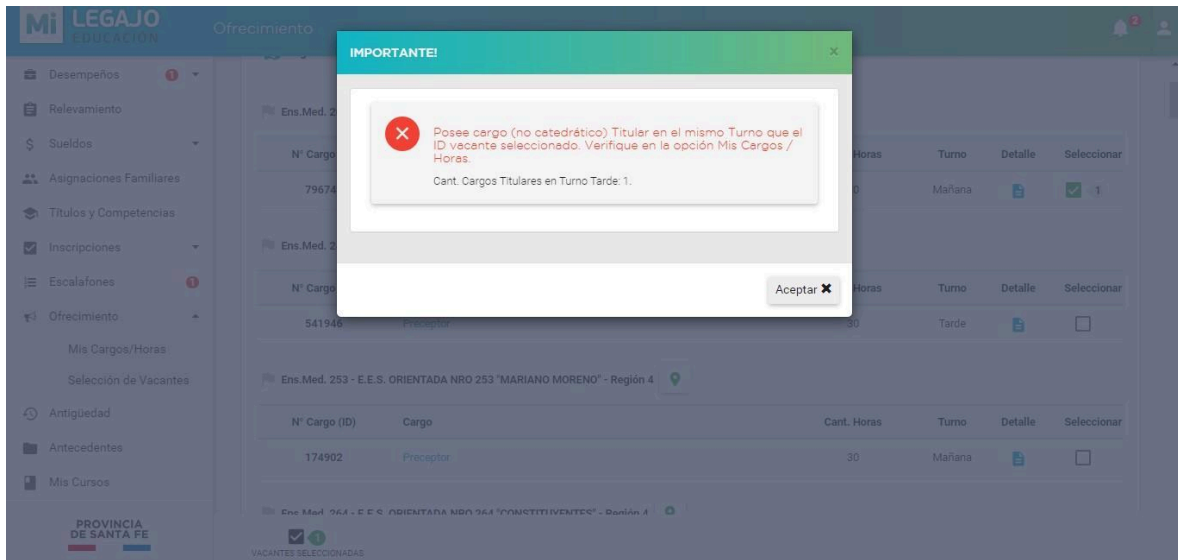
Mi LEGAJO EDUCACIÓN

Ofrecimiento

Desempeños
Relevamiento
Sueldos
Asignaciones Familiares
Títulos y Competencias
Inscripciones
Escalafones
Ofrecimiento
Mis Cargos/Horas
Selección de Vacantes
Antigüedad
Antecedentes
Mis Cursos

PROVINCIA DE SANTA FE

IMPORTANTE!

Posee cargo (no catedrático) Titular en el mismo Turno que el ID vacante seleccionado. Verifique en la opción Mis Cargos / Horas.

Cant. Cargos Titulares en Turno Tarde: 1.

Aceptar ✖

Ens.Med. 2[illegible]

| N° Cargo | | Horas | Turno | Detalle | Seleccionar |
|---|---|---|---|---|---|
| 79674 | | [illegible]0 | Mañana | | 1 |

Ens.Med. 2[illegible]

| N° Cargo | | Horas | Turno | Detalle | Seleccionar |
|---|---|---|---|---|---|
| 541946 | Preceptor | 30 | Tarde | | |

Ens.Med. 253 - E.E.S. ORIENTADA NRO 253 "MARIANO MORENO" - Región 4

| N° Cargo (ID) | Cargo | Cant. Horas | Turno | Detalle | Seleccionar |
|---|---|---|---|---|---|
| 174902 | Preceptor | 30 | Mañana | | |

Ens.Med. 264 - E.E.S. ORIENTADA NRO 264 "CONSTITUYENTES" - Región 4

1
VACANTES SELECCIONADAS